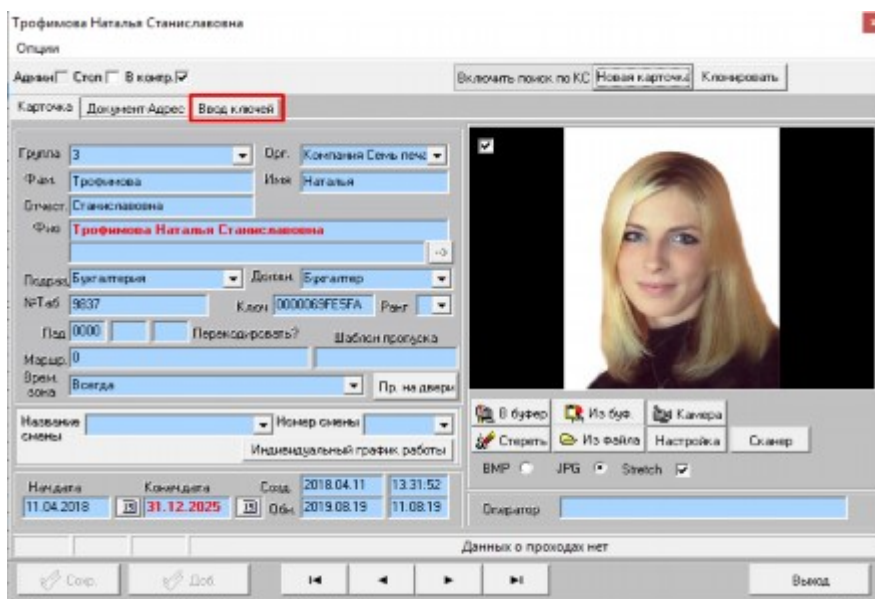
Трофимова Наталья Станиславовна
Опции
Админ Стоп В контр.
Включить поиск по КС Новая карточка Клонировать
Карточка Документ Адрес Ввод ключей
Группа 3
Орг. Компания Семь печа
Фам. Трофимова
Имя Наталья
Отчест. Станиславовна
Фио Трофимова Наталья Станиславовна
Подразд. Бухгалтерия
Должн. Бухгалтер
№Таб 9837
Ключ 0000069FE5FA
Ранг
Пад 0000
Перекодировать?
Шаблон пропуска
Маршр. 0
Врем. зона Всегда
Пр. на двери
Название смены
Номер смены
Индивидуальный график работы
Нач.дата 11.04.2018
Кон.дата 31.12.2025
Созд. 2018.04.11 13.31.52
Обн. 2019.08.19 11.08.19
В буфер
Из буф.
Камера
Стереть
Из файла
Настройка
Сканер
BMP JPG Stretch
Оператор
Данных о проходах нет
Сохр.
Доб.
Выход